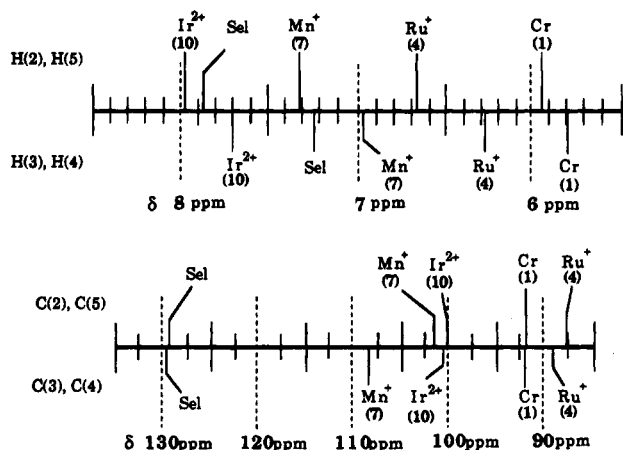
$Ir^{2+}$ (10) Sel $Mn^{+}$ (7) $Ru^{+}$ (4) Cr (1)

H(2), H(5)

H(3), H(4)

$Ir^{2+}$ (10) Sel $Mn^{+}$ (7) $Ru^{+}$ (4) Cr (1)

δ 8 ppm 7 ppm 6 ppm

Sel $Mn^{+}$ (7) $Ir^{2+}$ (10) Cr (1) $Ru^{+}$ (4)

C(2), C(5)

C(3), C(4)

Sel $Mn^{+}$ (7) $Ir^{2+}$ (10) Cr (1) $Ru^{+}$ (4)

δ 130ppm 120ppm 110ppm 100ppm 90ppm